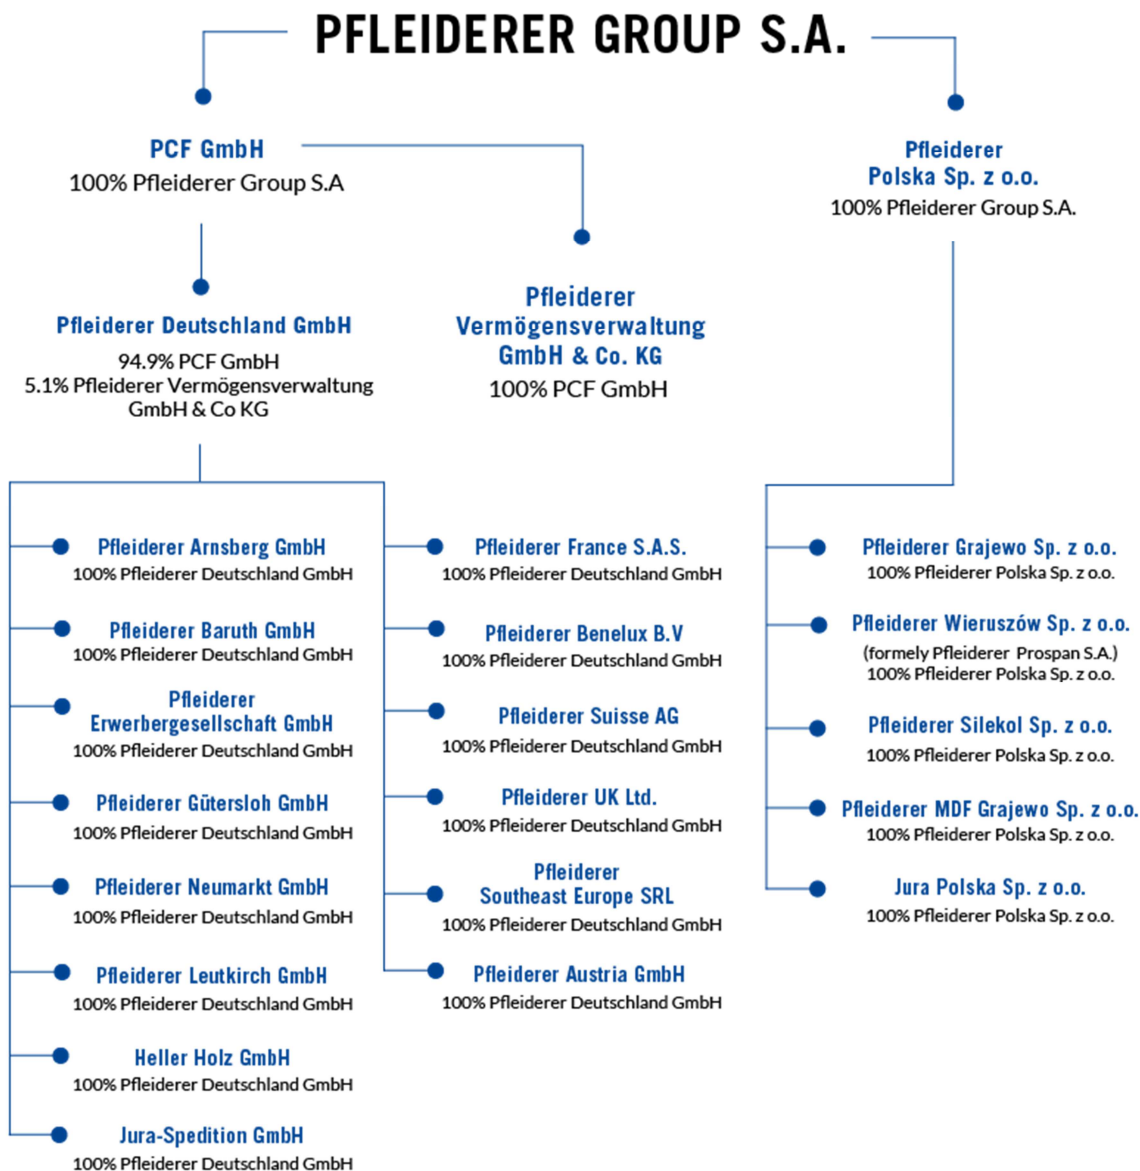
PFLEIDERER GROUP S.A.

PCF GmbH
100% Pfleiderer Group S.A

Pfleiderer Polska Sp. z o.o.
100% Pfleiderer Group S.A.

Pfleiderer Deutschland GmbH
94.9% PCF GmbH
5.1% Pfleiderer Vermögensverwaltung GmbH & Co KG

Pfleiderer Vermögensverwaltung GmbH & Co. KG
100% PCF GmbH

Pfleiderer Arnsberg GmbH
100% Pfleiderer Deutschland GmbH

Pfleiderer Baruth GmbH
100% Pfleiderer Deutschland GmbH

Pfleiderer Erwerbergesellschaft GmbH
100% Pfleiderer Deutschland GmbH

Pfleiderer Gütersloh GmbH
100% Pfleiderer Deutschland GmbH

Pfleiderer Neumarkt GmbH
100% Pfleiderer Deutschland GmbH

Pfleiderer Leutkirch GmbH
100% Pfleiderer Deutschland GmbH

Heller Holz GmbH
100% Pfleiderer Deutschland GmbH

Jura-Spedition GmbH
100% Pfleiderer Deutschland GmbH

Pfleiderer France S.A.S.
100% Pfleiderer Deutschland GmbH

Pfleiderer Benelux B.V
100% Pfleiderer Deutschland GmbH

Pfleiderer Suisse AG
100% Pfleiderer Deutschland GmbH

Pfleiderer UK Ltd.
100% Pfleiderer Deutschland GmbH

Pfleiderer Southeast Europe SRL
100% Pfleiderer Deutschland GmbH

Pfleiderer Austria GmbH
100% Pfleiderer Deutschland GmbH

Pfleiderer Grajewo Sp. z o.o.
100% Pfleiderer Polska Sp. z o.o.

Pfleiderer Wieruszów Sp. z o.o.
(formely Pfleiderer Prospan S.A.)
100% Pfleiderer Polska Sp. z o.o.

Pfleiderer Silekol Sp. z o.o.
100% Pfleiderer Polska Sp. z o.o.

Pfleiderer MDF Grajewo Sp. z o.o.
100% Pfleiderer Polska Sp. z o.o.

Jura Polska Sp. z o.o.
100% Pfleiderer Polska Sp. z o.o.